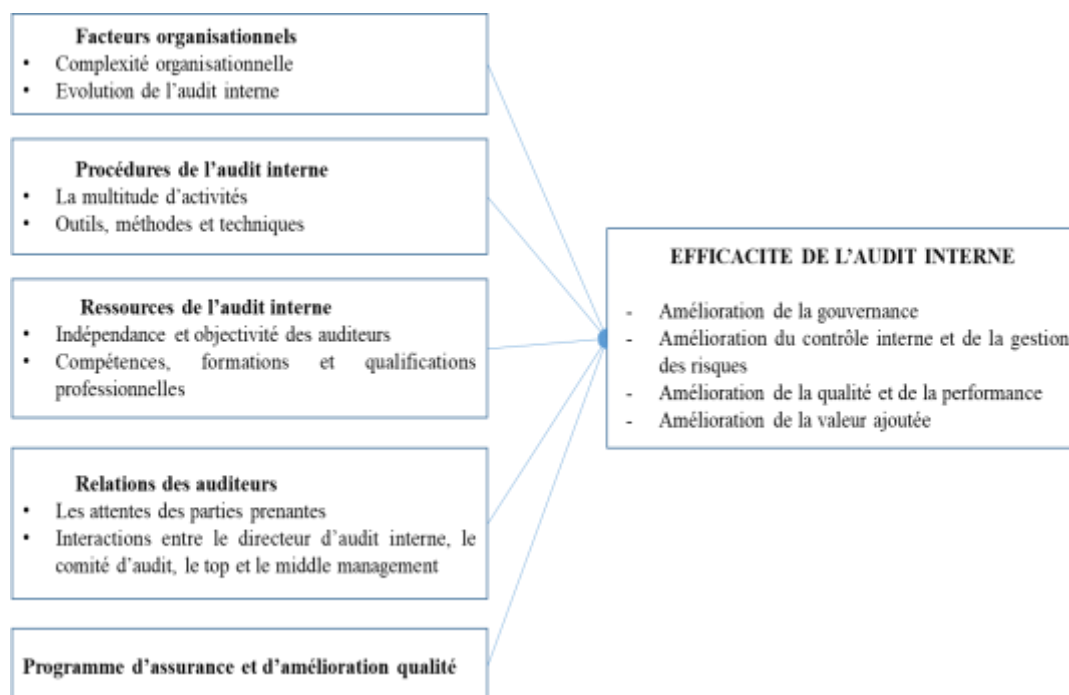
Facteurs organisationnels
• Complexité organisationnelle
• Evolution de l'audit interne

Procédures de l'audit interne
• La multitude d'activités
• Outils, méthodes et techniques

Ressources de l'audit interne
• Indépendance et objectivité des auditeurs
• Compétences, formations et qualifications professionnelles

Relations des auditeurs
• Les attentes des parties prenantes
• Interactions entre le directeur d'audit interne, le comité d'audit, le top et le middle management

Programme d'assurance et d'amélioration qualité

EFFICACITE DE L'AUDIT INTERNE
- Amélioration de la gouvernance
- Amélioration du contrôle interne et de la gestion des risques
- Amélioration de la qualité et de la performance
- Amélioration de la valeur ajoutée